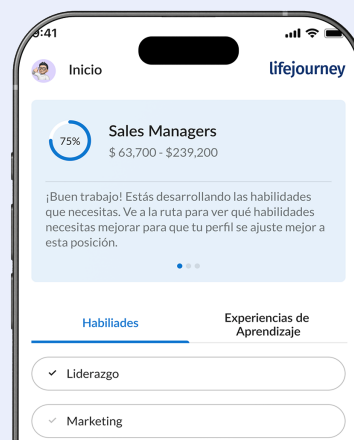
9:41

Inicio

lifejourney

75%

Sales Managers

$ 63,700 - $239,200

¡Buen trabajo! Estás desarrollando las habilidades que necesitas. Ve a la ruta para ver qué habilidades necesitas mejorar para que tu perfil se ajuste mejor a esta posición.

Habiliades

Experiencias de Aprendizaje

Liderazgo

Marketing